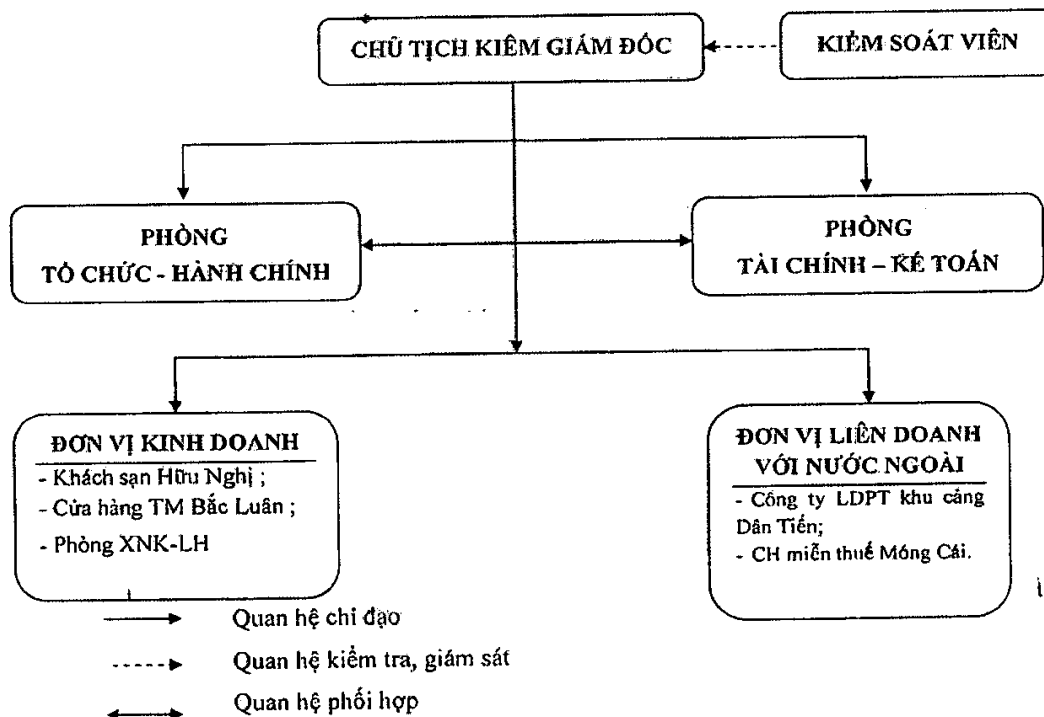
CHỦ TỊCH KIÊM GIÁM ĐỐC

KIỂM SOÁT VIÊN

PHÒNG
TỔ CHỨC - HÀNH CHÍNH

PHÒNG
TÀI CHÍNH – KẾ TOÁN

ĐƠN VỊ KINH DOANH
- Khách sạn Hữu Nghị ;
- Cửa hàng TM Bắc Luân ;
- Phòng XNK-LH

ĐƠN VỊ LIÊN DOANH
VỚI NƯỚC NGOÀI
- Công ty LDPT khu cảng Dân Tiến;
- CH miễn thuế Móng Cái.

Quan hệ chỉ đạo

Quan hệ kiểm tra, giám sát

Quan hệ phối hợp